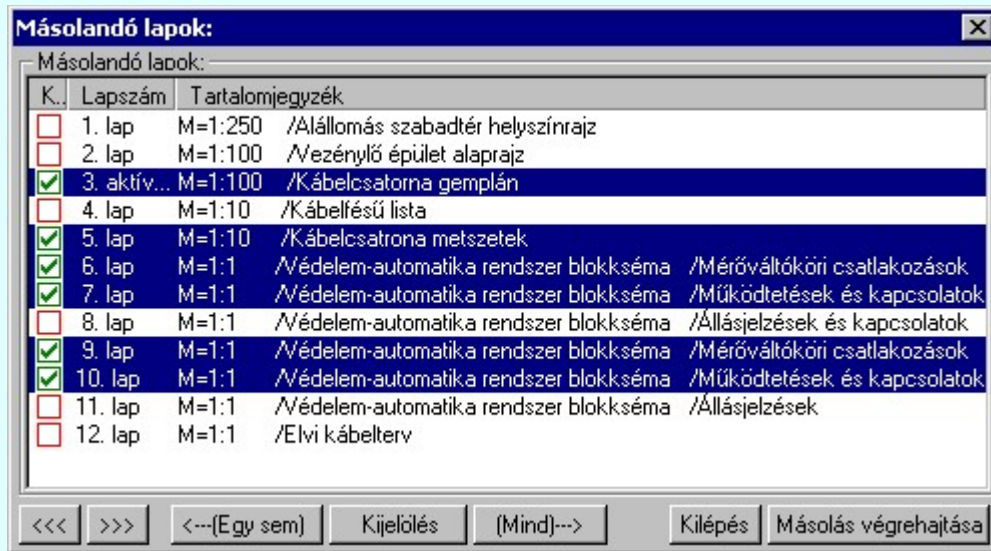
Másolandó lapok:

Másolandó lapok:

| K.. | Lapszám | Tartalomjegyzék |
|---|---|---|
| ☐ | 1. lap | M=1:250 /Alállomás szabadtér helyszínrajz |
| ☐ | 2. lap | M=1:100 /Vezénylő épület alaprajz |
| ☑ | 3. aktív... | M=1:100 /Kábelcsatorna gemplán |
| ☐ | 4. lap | M=1:10 /Kábelfésű lista |
| ☑ | 5. lap | M=1:10 /Kábelcsatrona metszetek |
| ☑ | 6. lap | M=1:1 /Védelem-automatika rendszer blokkséma /Mérőváltóköri csatlakozások |
| ☑ | 7. lap | M=1:1 /Védelem-automatika rendszer blokkséma /Működtetések és kapcsolatok |
| ☐ | 8. lap | M=1:1 /Védelem-automatika rendszer blokkséma /Állásjelzések és kapcsolatok |
| ☑ | 9. lap | M=1:1 /Védelem-automatika rendszer blokkséma /Mérőváltóköri csatlakozások |
| ☑ | 10. lap | M=1:1 /Védelem-automatika rendszer blokkséma /Működtetések és kapcsolatok |
| ☐ | 11. lap | M=1:1 /Védelem-automatika rendszer blokkséma /Állásjelzések |
| ☐ | 12. lap | M=1:1 /Elvi kábelterv |

<<< >>> <---(Egy sem) Kijelölés (Mind)---> Kilépés Másolás végrehajtása